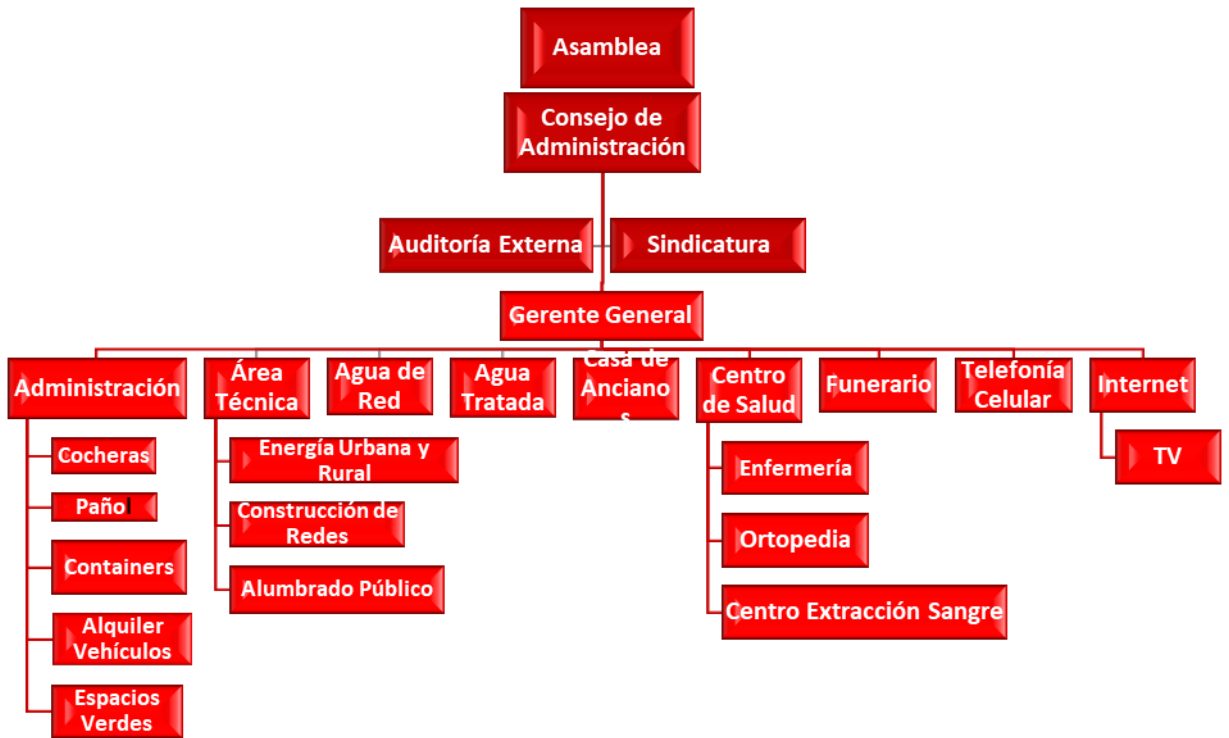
Asamblea

Consejo de Administración

Auditoría Externa

Sindicatura

Gerente General

Administración

Cocheras

Pañol

Containers

Alquiler Vehículos

Espacios Verdes

Área Técnica

Energía Urbana y Rural

Construcción de Redes

Alumbrado Público

Agua de Red

Agua Tratada

Casa de Anciano s

Centro de Salud

Enfermería

Ortopedia

Centro Extracción Sangre

Funerario

Telefonía Celular

Internet

TV